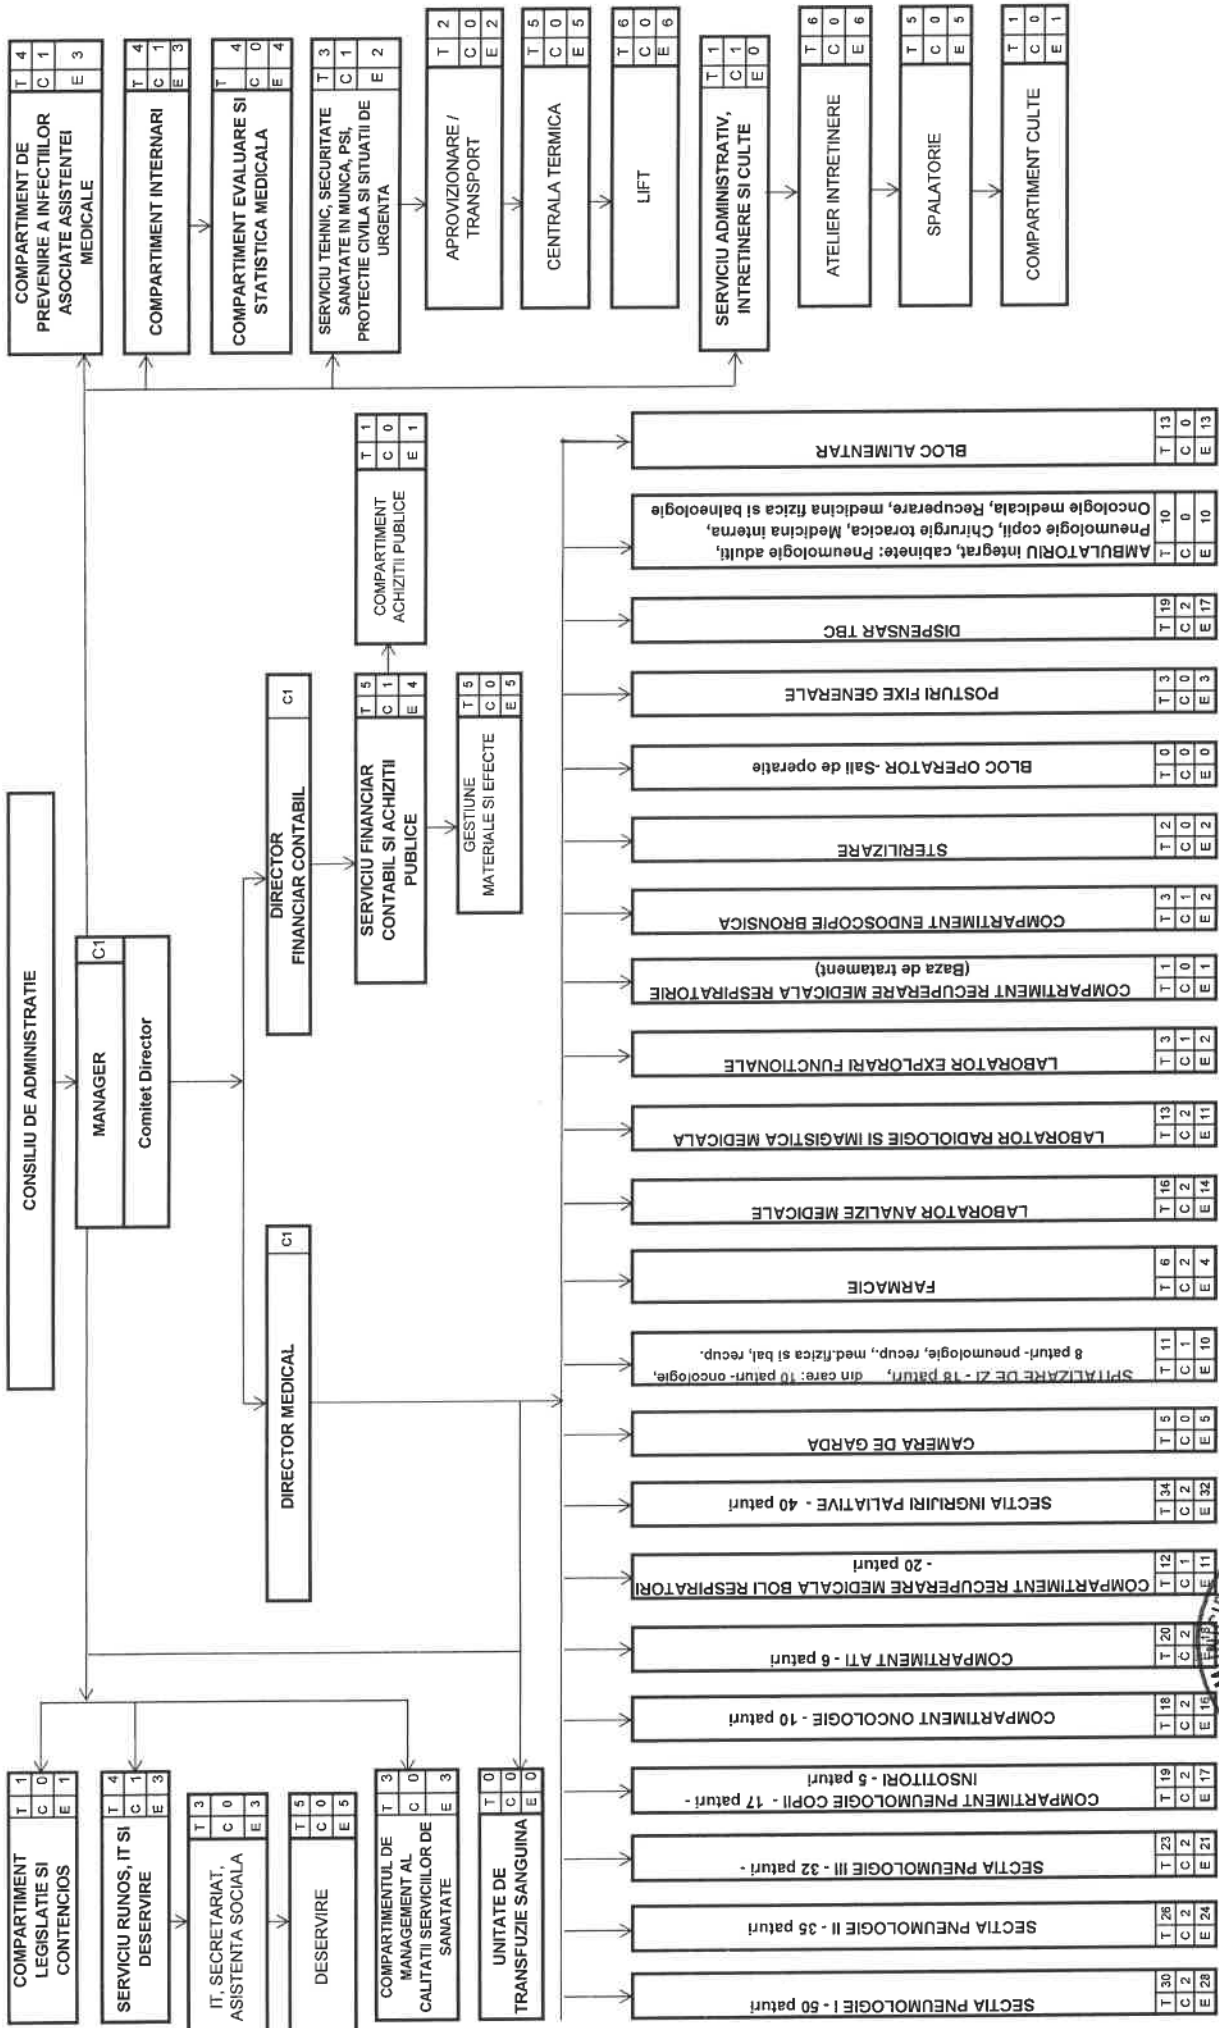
CONSILIU DE ADMINISTRATIE

MANAGER
C1
Comitet Director

DIRECTOR MEDICAL
C1

DIRECTOR FINANCIAR CONTABIL
C1

SERVICIU FINANCIAR CONTABIL SI ACHIZITII PUBLICE
T 5 C 1 E 4

COMPARTIMENT ACHIZITII PUBLICE
T 1 C 0 E 1

GESTIUNE MATERIALE SI EFECTE
T 5 C 0 E 5

COMPARTIMENT DE PREVENIRE A INFECTIILOR ASOCIATE ASISTENTEI MEDICALE
T 4 C 1 E 3

COMPARTIMENT INTERNARI
T 4 C 1 E 3

COMPARTIMENT EVALUARE SI STATISTICA MEDICALA
T 4 C 0 E 4

SERVICIU TEHNIC, SECURITATE SANATATE IN MUNCA, PSI, PROTECTIE CIVILA SI SITUATII DE URGENTA
T 3 C 1 E 2

APROVIZIONARE / TRANSPORT
T 2 C 0 E 2

CENTRALA TERMICA
T 5 C 0 E 5

LIFT
T 6 C 0 E 6

SERVICIU ADMINISTRATIV, INTRETINERE SI CULTE
T 1 C 1 E 0

ATELIER INTRETINERE
T 6 C 0 E 6

SPALATORIE
T 5 C 0 E 5

COMPARTIMENT CULTE
T 1 C 0 E 1

COMPARTIMENT LEGISLATIE SI CONTENCIOS
T 1 C 0 E 1

SERVICIU RUNOS, IT SI DESERVIRE
T 4 C 1 E 3

IT, SECRETARIAT, ASISTENTA SOCIALA
T 3 C 0 E 3

DESERVIRE
T 5 C 0 E 5

COMPARTIMENTUL DE MANAGEMENT AL CALITATII SERVICIILOR DE SANATATE
T 3 C 0 E 3

UNITATE DE TRANSFUZIE SANGUINA
T 0 C 0 E 0

SECTIA PNEUMOLOGIE I - 50 paturi
T 30 C 2 E 28

SECTIA PNEUMOLOGIE II - 35 paturi
T 26 C 2 E 24

SECTIA PNEUMOLOGIE III - 32 paturi -
T 23 C 2 E 21

COMPARTIMENT PNEUMOLOGIE COPII - 17 paturi - INSOTITORI - 5 paturi
T 19 C 2 E 17

COMPARTIMENT ONCOLOGIE - 10 paturi
T 18 C 2 E 16

COMPARTIMENT ATI - 6 paturi
T 20 C 2 E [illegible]

COMPARTIMENT RECUPERARE MEDICALA BOLI RESPIRATORII - 20 paturi
T 12 C 1 E 11

SECTIA INGRIJIRI PALIATIVE - 40 paturi
T 34 C 2 E 32

CAMERA DE GARDA
T 5 C 0 E 5

SPITALIZARE DE ZI - 18 paturi, din care: 10 paturi- oncologie, 8 paturi- pneumologie, recup., med.fizica si bal. recup.
T 11 C 1 E 10

FARMACIE
T 6 C 2 E 4

LABORATOR ANALIZE MEDICALE
T 16 C 2 E 14

LABORATOR RADIOLOGIE SI IMAGISTICA MEDICALA
T 13 C 2 E 11

LABORATOR EXPLORARI FUNCTIONALE
T 3 C 1 E 2

COMPARTIMENT RECUPERARE MEDICALA RESPIRATORIE (Baza de tratament)
T 1 C 0 E 1

COMPARTIMENT ENDOSCOPIE BRONSICA
T 3 C 1 E 2

STERILIZARE
T 2 C 0 E 2

BLOC OPERATOR -Sali de operatie
T 0 C 0 E 0

POSTURI FIXE GENERALE
T 3 C 0 E 3

DISPENSAR TBC
T 19 C 2 E 17

AMBULATORIU integrat, cabinete: Pneumologie adulti, Pneumologie copii, Chirurgie toracica, Medicina interna, Oncologie medicala, Recuperare, medicina fizica si balneologie
T 10 C 0 E 10

BLOC ALIMENTAR
T 13 C 0 E 13